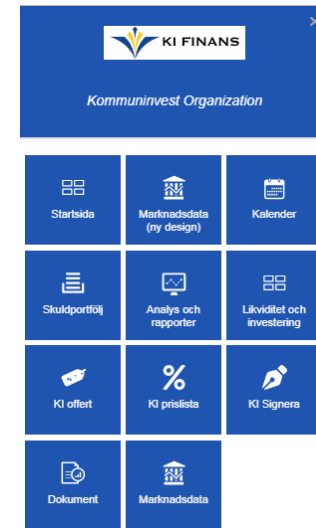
KI FINANS

×

Kommuninvest Organization

Startsida

Marknadsdata (ny design)

Kalender

Skuldportfölj

Analys och rapporter

Likviditet och investering

KI offert

KI prislista

KI Signera

Dokument

Marknadsdata